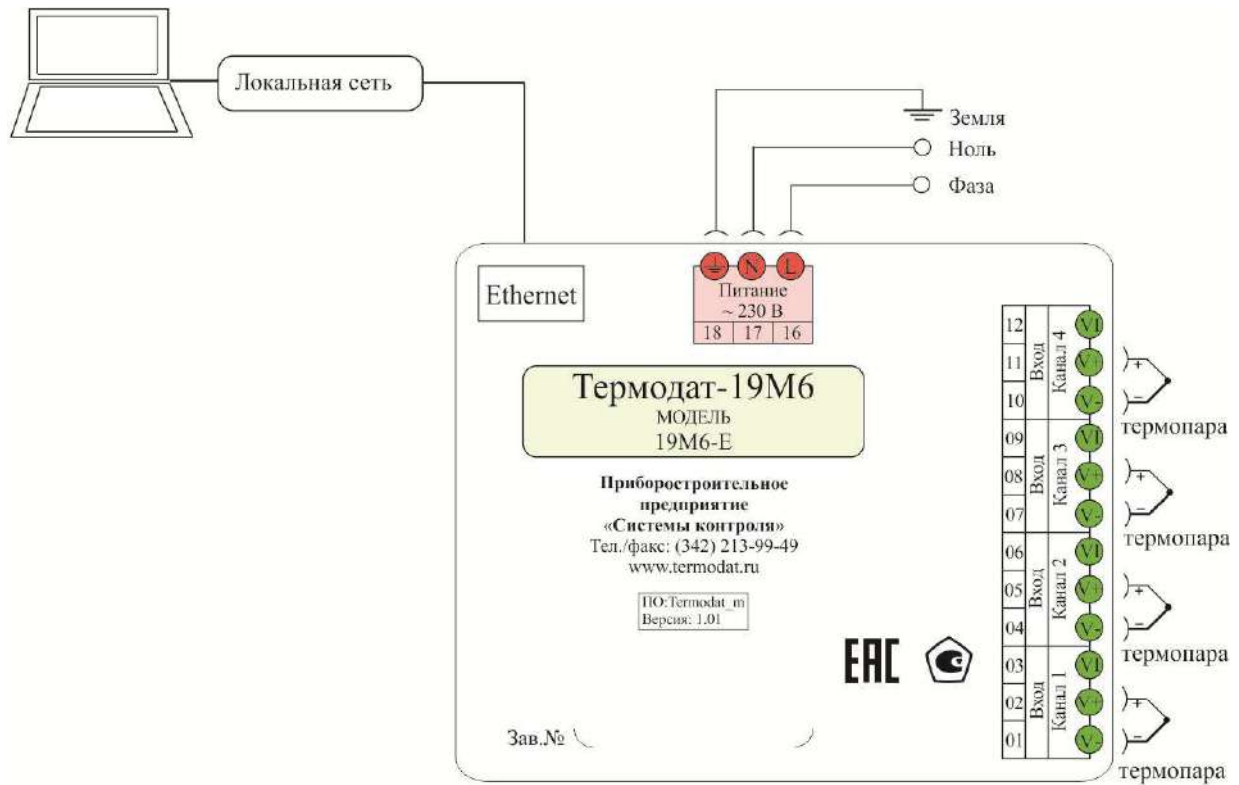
Локальная сеть

Земля
Ноль
Фаза

Ethernet

N L
Питание
~ 230 В
18 17 16

Термодат-19М6
МОДЕЛЬ
19М6-Е

Приборостроительное предприятие «Системы контроля»
Тел./факс: (342) 213-99-49
www.termodat.ru

ПО:Termodat_m
Версия: 1.01

ЕАС

Зав.№

12 VI
11 V+
10 V-
Вход Канал 4
+
−
термопара

09 VI
08 V+
07 V-
Вход Канал 3
+
−
термопара

06 VI
05 V+
04 V-
Вход Канал 2
+
−
термопара

03 VI
02 V+
01 V-
Вход Канал 1
+
−
термопара